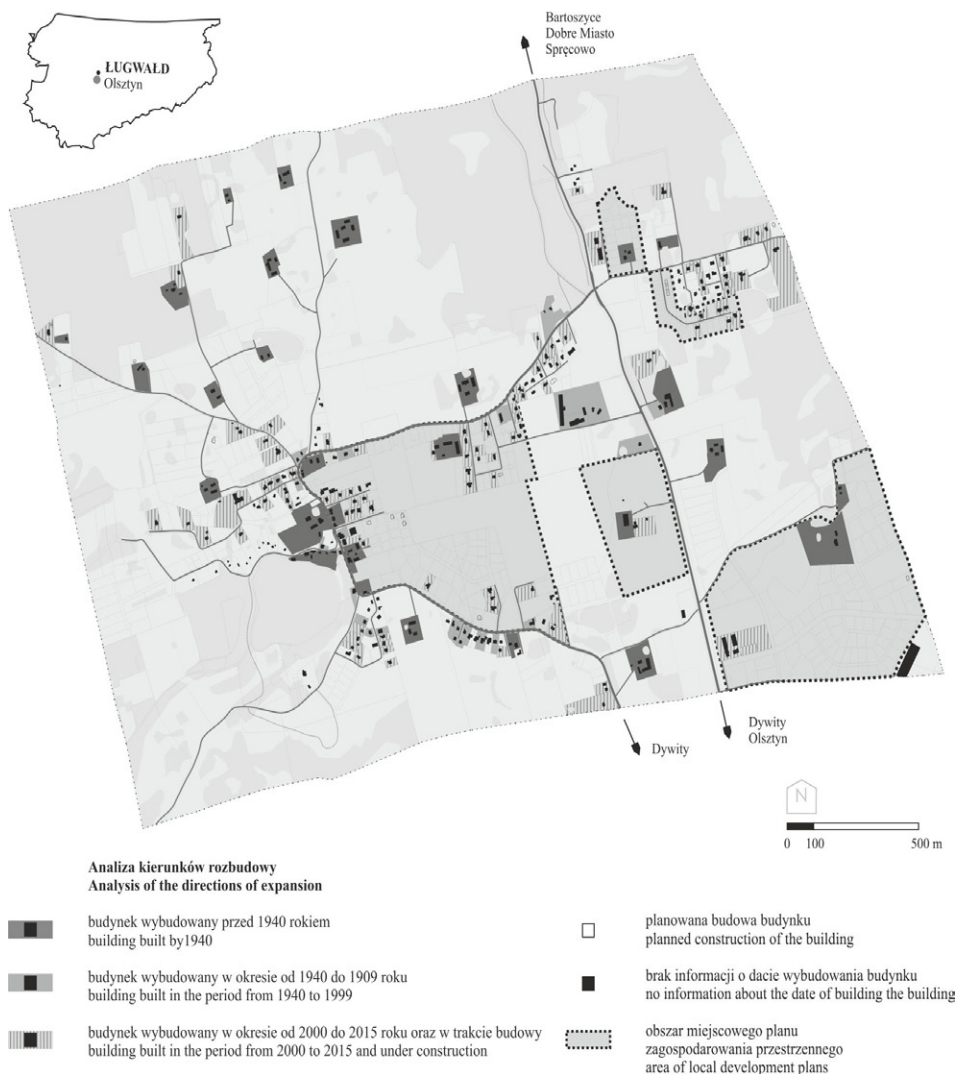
ŁUGWAŁD
Olsztyn

Bartoszyce
Dobre Miasto
Spręcowo

Dywity

Dywity
Olsztyn

N

0 100 500 m

Analiza kierunków rozbudowy
Analysis of the directions of expansion

budynek wybudowany przed 1940 rokiem
building built by1940

budynek wybudowany w okresie od 1940 do 1909 roku
building built in the period from 1940 to 1999

budynek wybudowany w okresie od 2000 do 2015 roku oraz w trakcie budowy
building built in the period from 2000 to 2015 and under construction

planowana budowa budynku
planned construction of the building

brak informacji o dacie wybudowania budynku
no information about the date of building the building

obszar miejscowego planu
zagospodarowania przestrzennego
area of local development plans